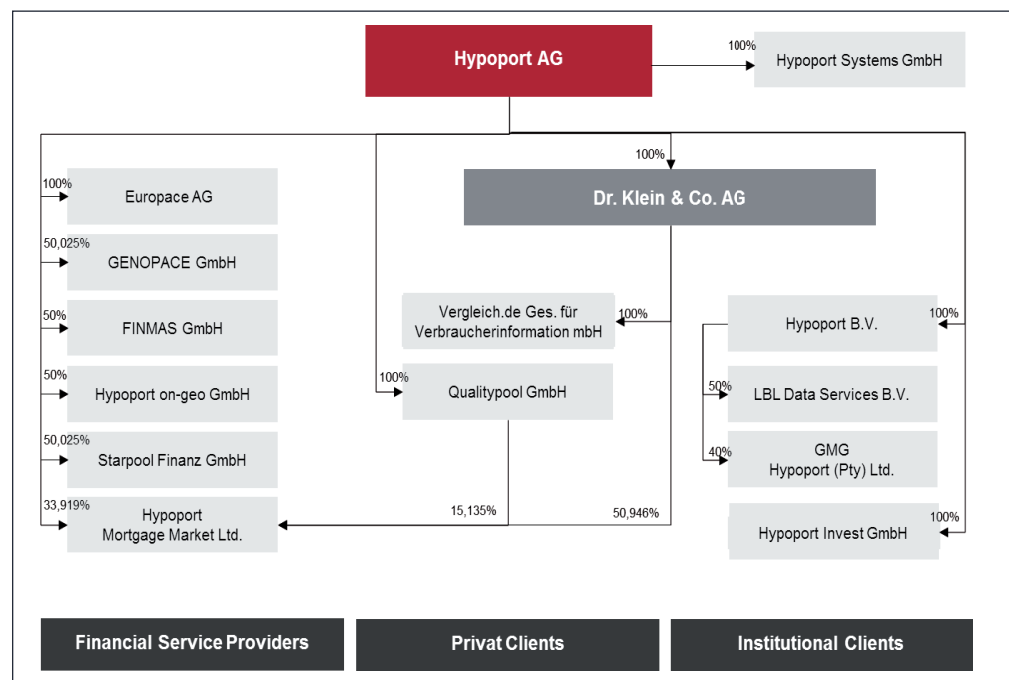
Hypoport AG

100%

Hypoport Systems GmbH

100%

Dr. Klein & Co. AG

100%

Europace AG

50,025%

GENOPACE GmbH

50%

FINMAS GmbH

50%

Hypoport on-geo GmbH

50,025%

Starpool Finanz GmbH

33,919%

Hypoport Mortgage Market Ltd.

Vergleich.de Ges. für Verbraucherinformation mbH

100%

100%

Qualitypool GmbH

15,135%

50,946%

Hypoport B.V.

100%

50%

LBL Data Services B.V.

40%

GMG Hypoport (Pty) Ltd.

Hypoport Invest GmbH

100%

Financial Service Providers

Privat Clients

Institutional Clients